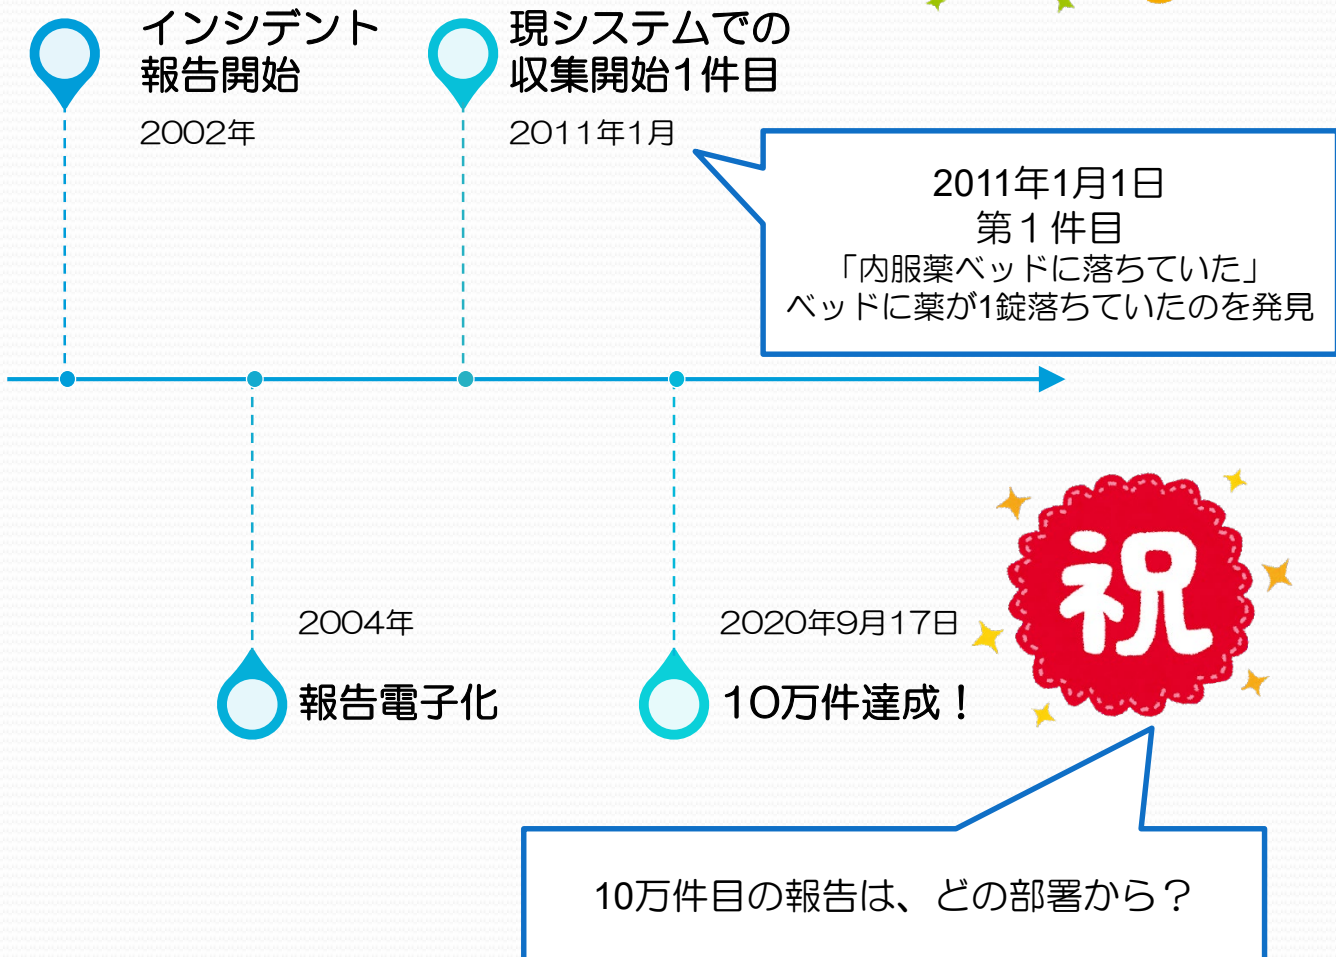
インシデント
報告開始

2002年

現システムでの
収集開始1件目

2011年1月

2011年1月1日
第1件目
「内服薬ベッドに落ちていた」
ベッドに薬が1錠落ちていたのを発見

2004年

報告電子化

2020年9月17日

10万件達成！

祝

10万件目の報告は、どの部署から？